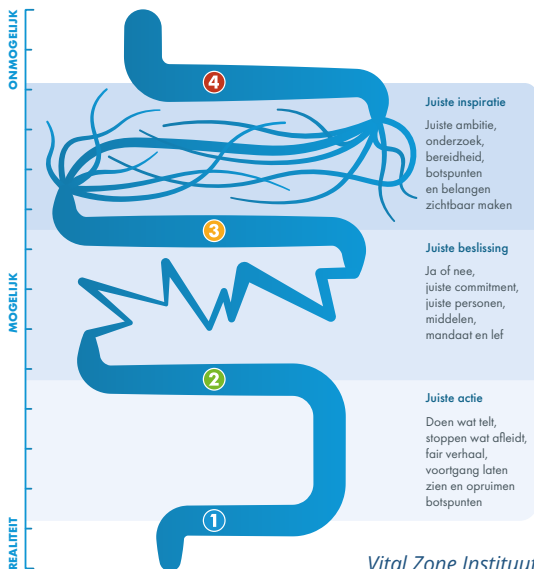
ONMOGELIJK

MOGELIJK

REALITEIT

4

Juiste inspiratie

Juiste ambitie, onderzoek, bereidheid, botspunten en belangen zichtbaar maken

3

Juiste beslissing

Ja of nee, juiste commitment, juiste personen, middelen, mandaat en lef

2

Juiste actie

Doen wat telt, stoppen wat afleidt, fair verhaal, voortgang laten zien en opruimen botspunten

1

Vital Zone Instituut